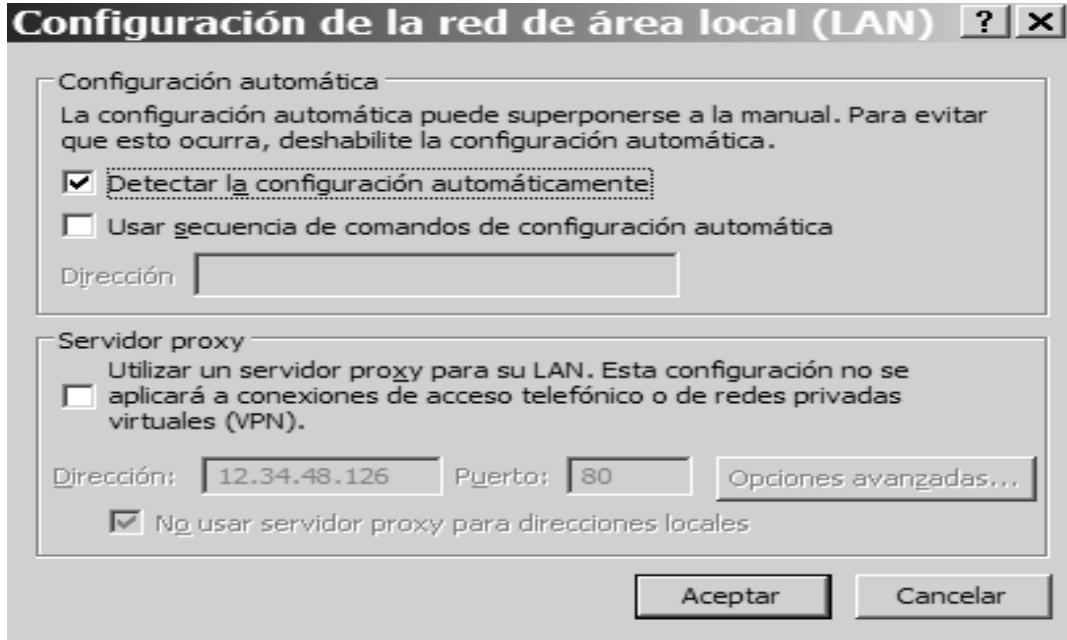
Configuración de la red de área local (LAN) ? X

Configuración automática

La configuración automática puede superponerse a la manual. Para evitar que esto ocurra, deshabilite la configuración automática.

☑ Detectar la configuración automáticamente

☐ Usar secuencia de comandos de configuración automática

Dirección

Servidor proxy

☐ Utilizar un servidor proxy para su LAN. Esta configuración no se aplicará a conexiones de acceso telefónico o de redes privadas virtuales (VPN).

Dirección: 12.34.48.126 Puerto: 80 Opciones avanzadas...

☑ No usar servidor proxy para direcciones locales

Aceptar Cancelar